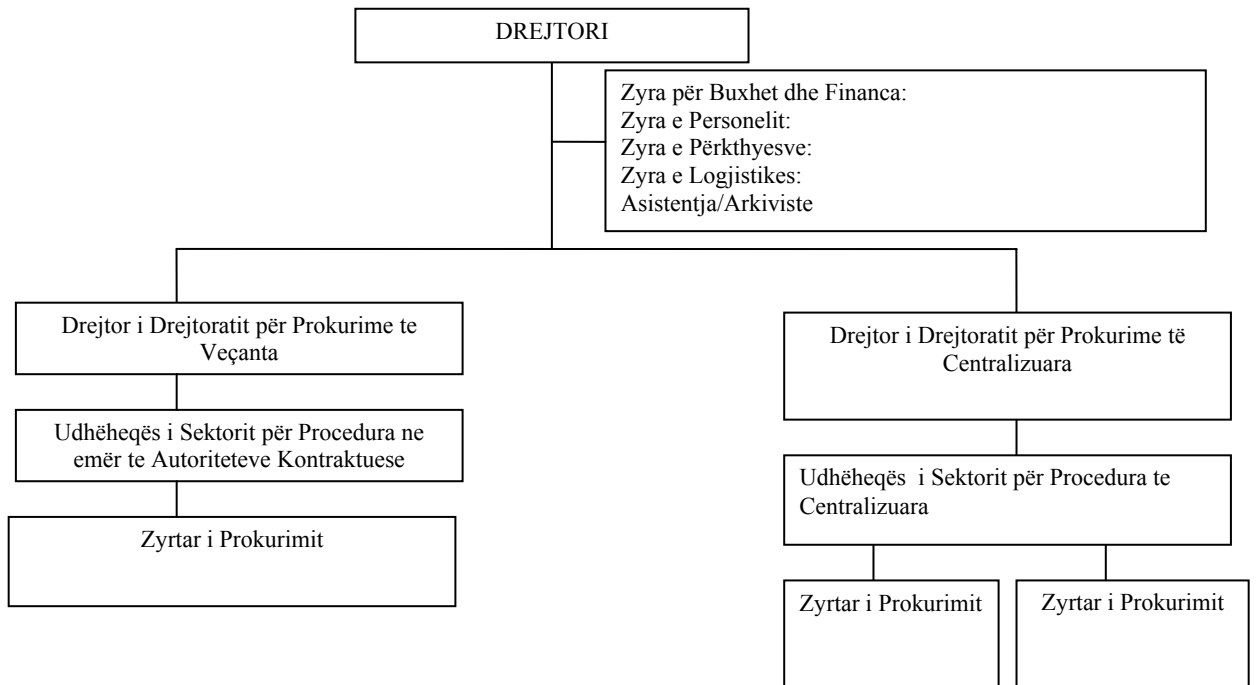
DREJTORI

Zyra për Buxhet dhe Financa:
Zyra e Personelit:
Zyra e Përkthyesve:
Zyra e Logjistikes:
Asistentja/Arkiviste

Drejtor i Drejtoratit për Prokurime te Veçanta

Udhëheqës i Sektorit për Procedura ne emër te Autoriteteve Kontraktuese

Zyrtar i Prokurimit

Drejtor i Drejtoratit për Prokurime të Centralizuara

Udhëheqës i Sektorit për Procedura te Centralizuara

Zyrtar i Prokurimit

Zyrtar i Prokurimit